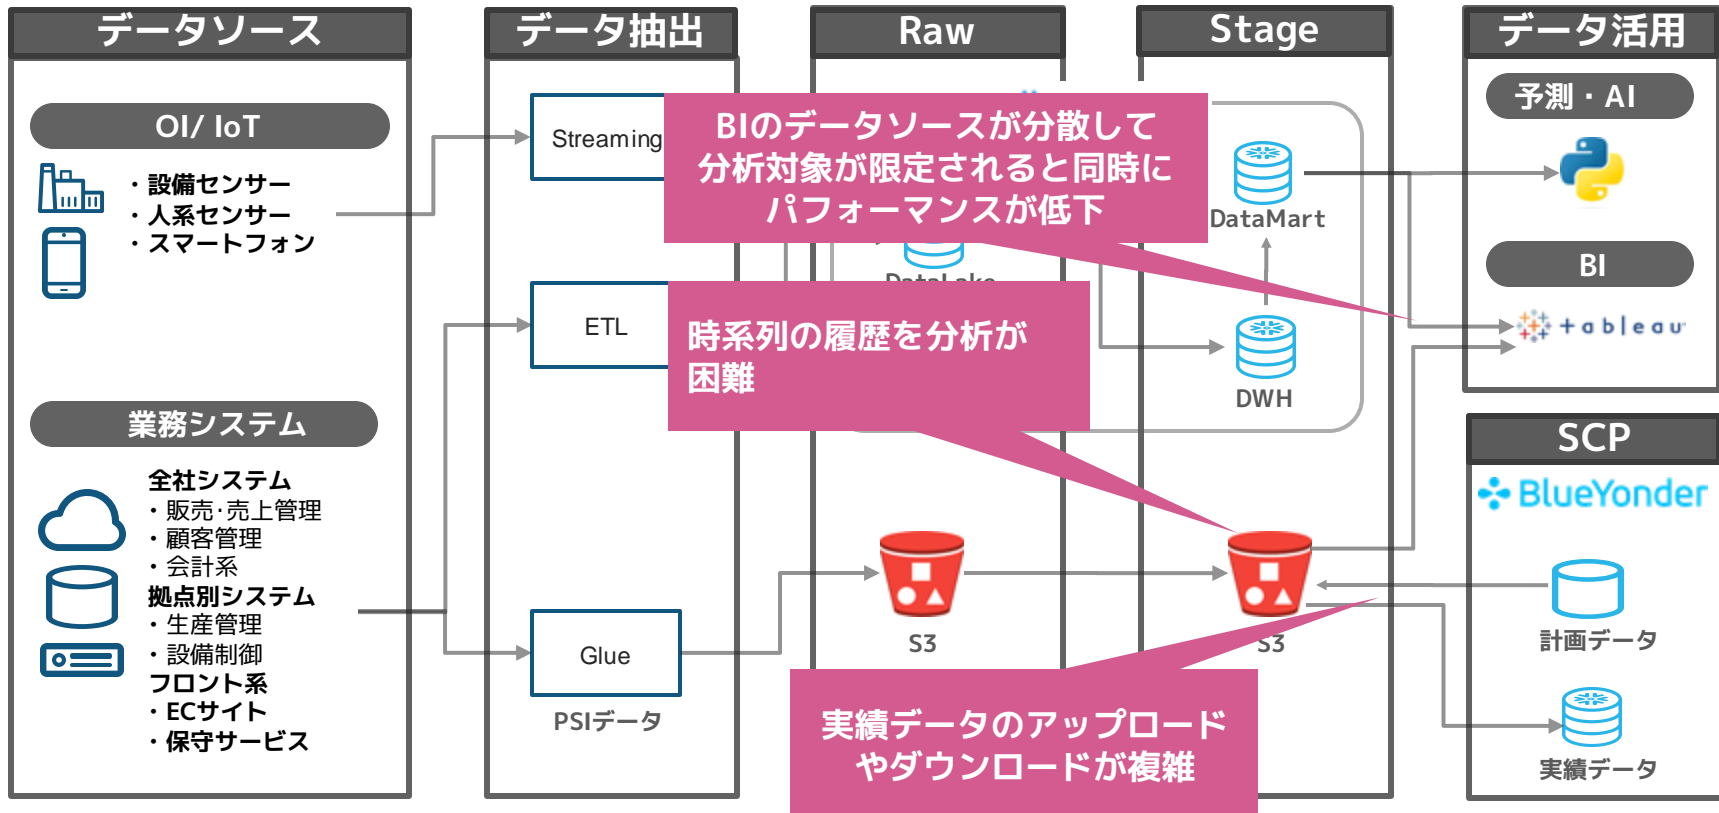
データソース

OI/ IoT

・設備センサー
・人系センサー
・スマートフォン

業務システム

全社システム
・販売･売上管理
・顧客管理
・会計系
拠点別システム
・生産管理
・設備制御
フロント系
・ECサイト
・保守サービス

データ抽出

Streaming

ETL

Glue

PSIデータ

Raw

DataLake

S3

Stage

DataMart

DWH

S3

データ活用

予測・AI

BI

tableau

SCP

BlueYonder

計画データ

実績データ

BIのデータソースが分散して分析対象が限定されると同時にパフォーマンスが低下

時系列の履歴を分析が困難

実績データのアップロードやダウンロードが複雑